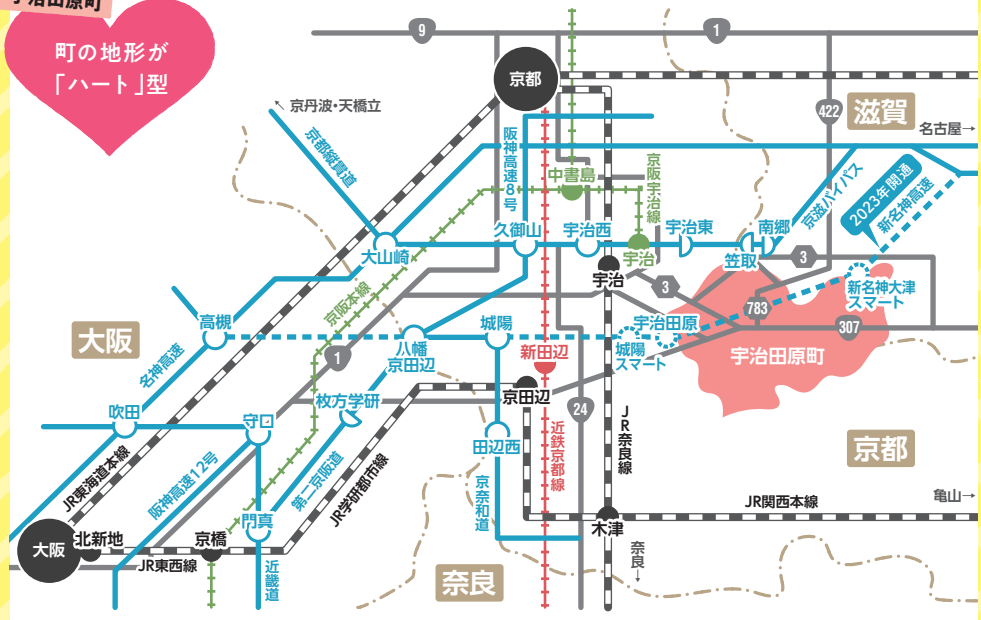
宇治田原町

町の地形が「ハート」型

9
1
京都
京丹波・天橋立
京都縦貫道
阪神高速8号
422
滋賀
名古屋→
中書島
京阪宇治線
京滋バイパス
2023年開通
新名神高速
大山崎
久御山
宇治西
宇治
宇治東
南郷
笠取
3
宇治
3
新名神大津スマート
783
京阪本線
高槻
大阪
名神高速
1
八幡京田辺
城陽
宇治田原
城陽スマート
307
新田辺
宇治田原町
枚方学研
京田辺
24
JR奈良線
吹田
守口
田辺西
近鉄京都線
京都
阪神高速12号
第二京阪道
JR学研都市線
京奈和道
JR関西本線
亀山→
JR東海道本線
大阪
北新地
京橋
門真
木津
JR東西線
近畿道
奈良
奈良
↓